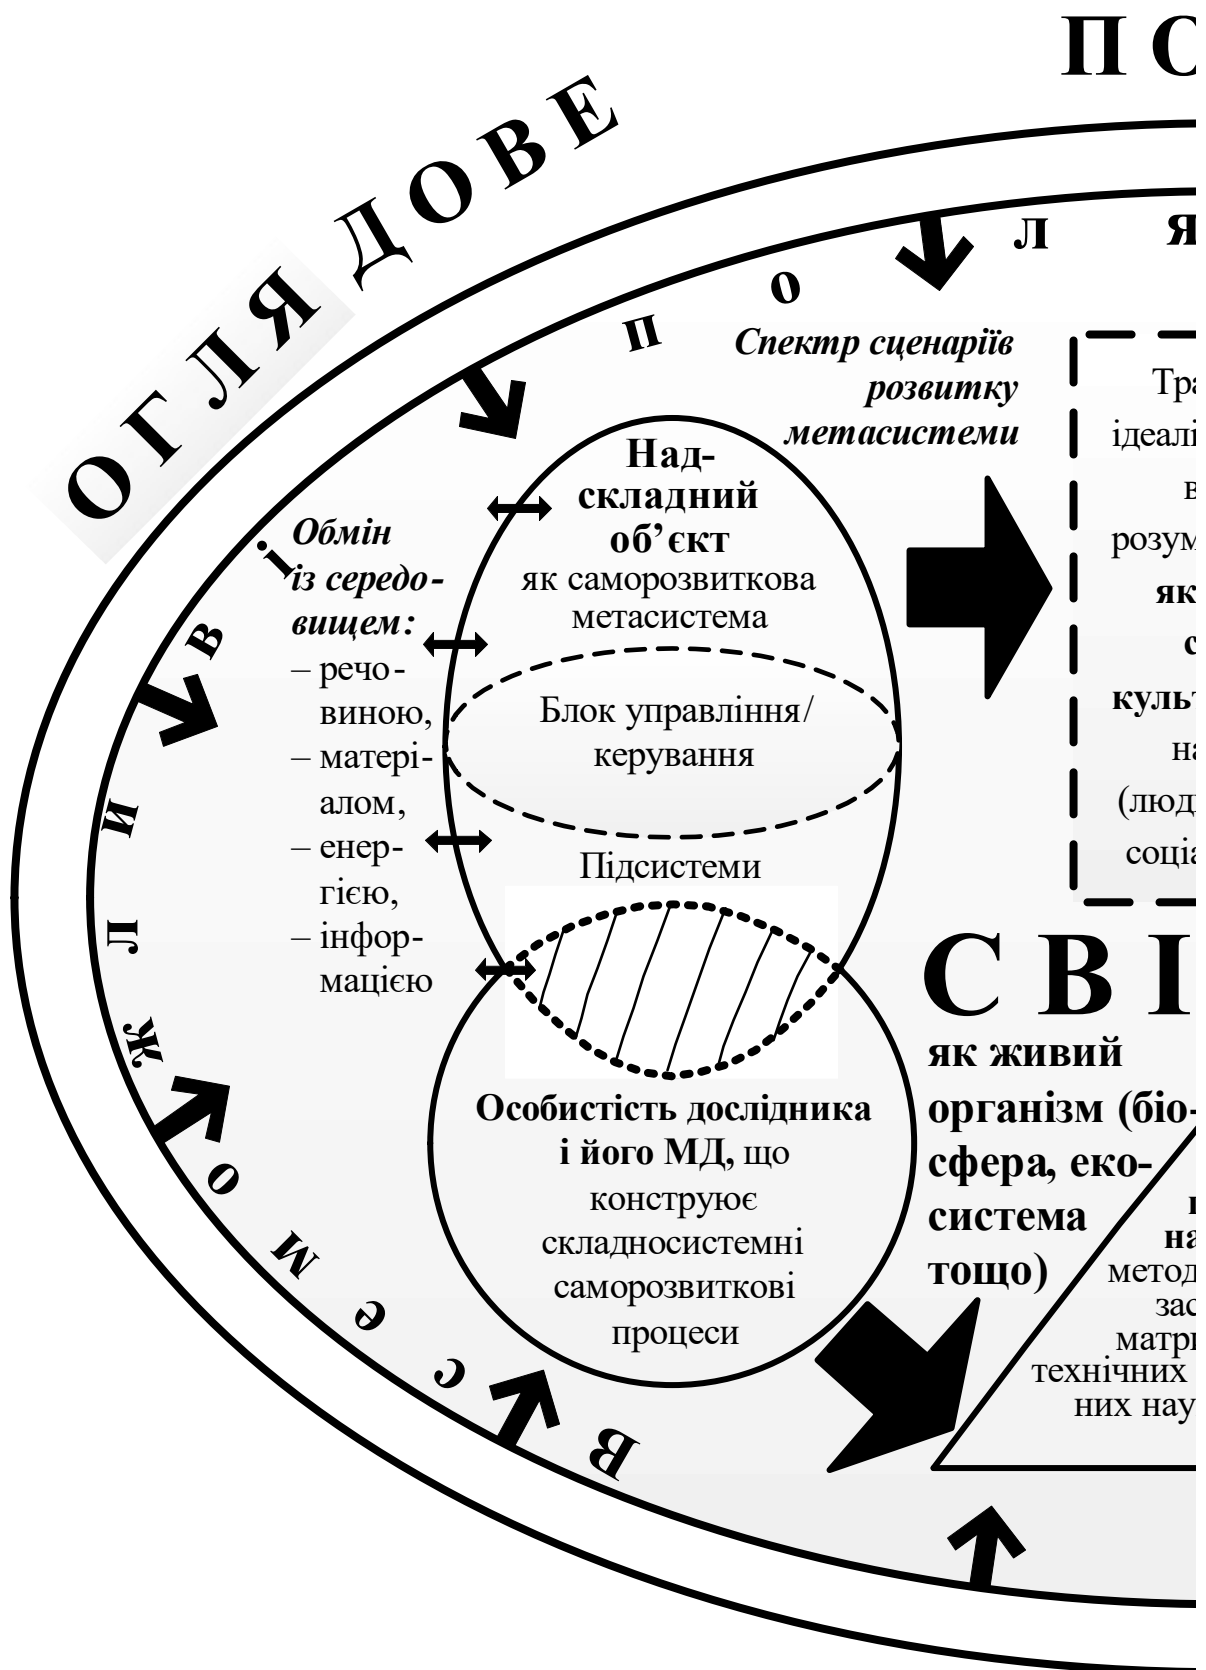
О Г Л Я Д О В Е

П С

в с е м о ж л и в і

п о л я

Спектр сценаріїв розвитку метасистеми

Тра
ідеалі
в
розум
як
с
культ
на
(люд
соціа

Над-складний об'єкт як саморозвиткова метасистема

Обмін із середовищем:
– речовиною,
– матеріалом,
– енергією,
– інформацією

Блок управління/керування

Підсистеми

Особистість дослідника і його МД, що конструює складносистемні саморозвиткові процеси

С В І

як живий організм (біосфера, екосистема тощо)

н
на
метод
зас
матрі
технічних
них нау